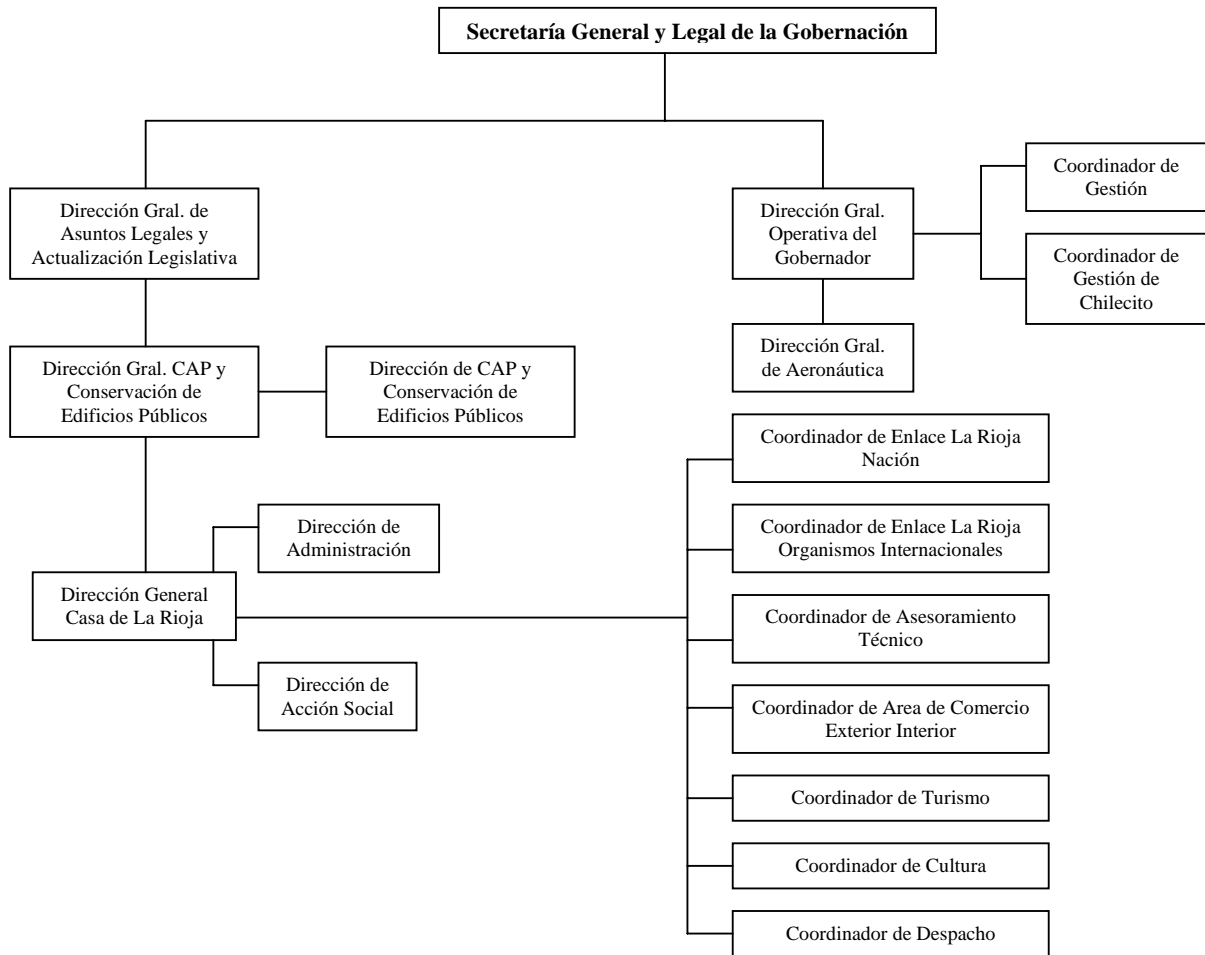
Secretaría General y Legal de la Gobernación

Dirección Gral. de Asuntos Legales y Actualización Legislativa

Dirección Gral. Operativa del Gobernador

Coordinador de Gestión

Coordinador de Gestión de Chilecito

Dirección Gral. de Aeronáutica

Dirección Gral. CAP y Conservación de Edificios Públicos

Dirección de CAP y Conservación de Edificios Públicos

Coordinador de Enlace La Rioja Nación

Dirección de Administración

Coordinador de Enlace La Rioja Organismos Internacionales

Dirección General Casa de La Rioja

Coordinador de Asesoramiento Técnico

Dirección de Acción Social

Coordinador de Area de Comercio Exterior Interior

Coordinador de Turismo

Coordinador de Cultura

Coordinador de Despacho